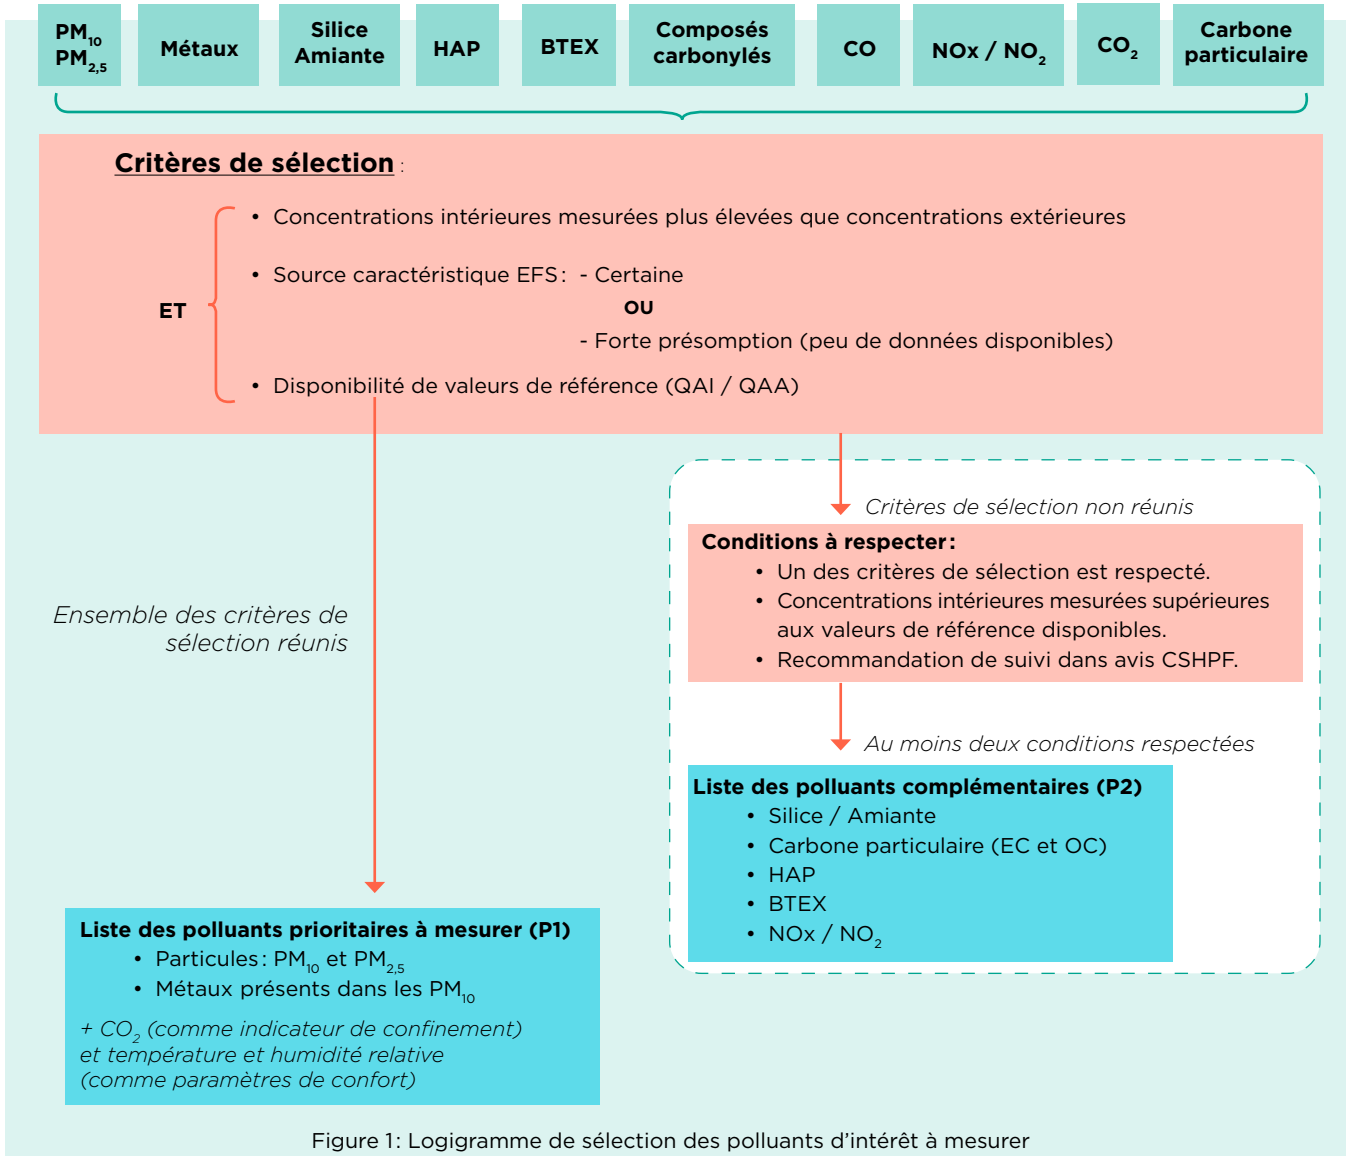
$PM_{10}$
$PM_{2,5}$

Métaux

Silice
Amiante

HAP

BTEX

Composés carbonylés

CO

NOx / $NO_2$

$CO_2$

Carbone particulaire

Critères de sélection :

ET

• Concentrations intérieures mesurées plus élevées que concentrations extérieures

• Source caractéristique EFS : - Certaine
OU
- Forte présomption (peu de données disponibles)

• Disponibilité de valeurs de référence (QAI / QAA)

Critères de sélection non réunis

Conditions à respecter :
• Un des critères de sélection est respecté.
• Concentrations intérieures mesurées supérieures aux valeurs de référence disponibles.
• Recommandation de suivi dans avis CSHPF.

Ensemble des critères de sélection réunis

Au moins deux conditions respectées

Liste des polluants complémentaires (P2)
• Silice / Amiante
• Carbone particulaire (EC et OC)
• HAP
• BTEX
• NOx / $NO_2$

Liste des polluants prioritaires à mesurer (P1)
• Particules : $PM_{10}$ et $PM_{2,5}$
• Métaux présents dans les $PM_{10}$

+ $CO_2$ (comme indicateur de confinement) et température et humidité relative (comme paramètres de confort)

Figure 1: Logigramme de sélection des polluants d'intérêt à mesurer